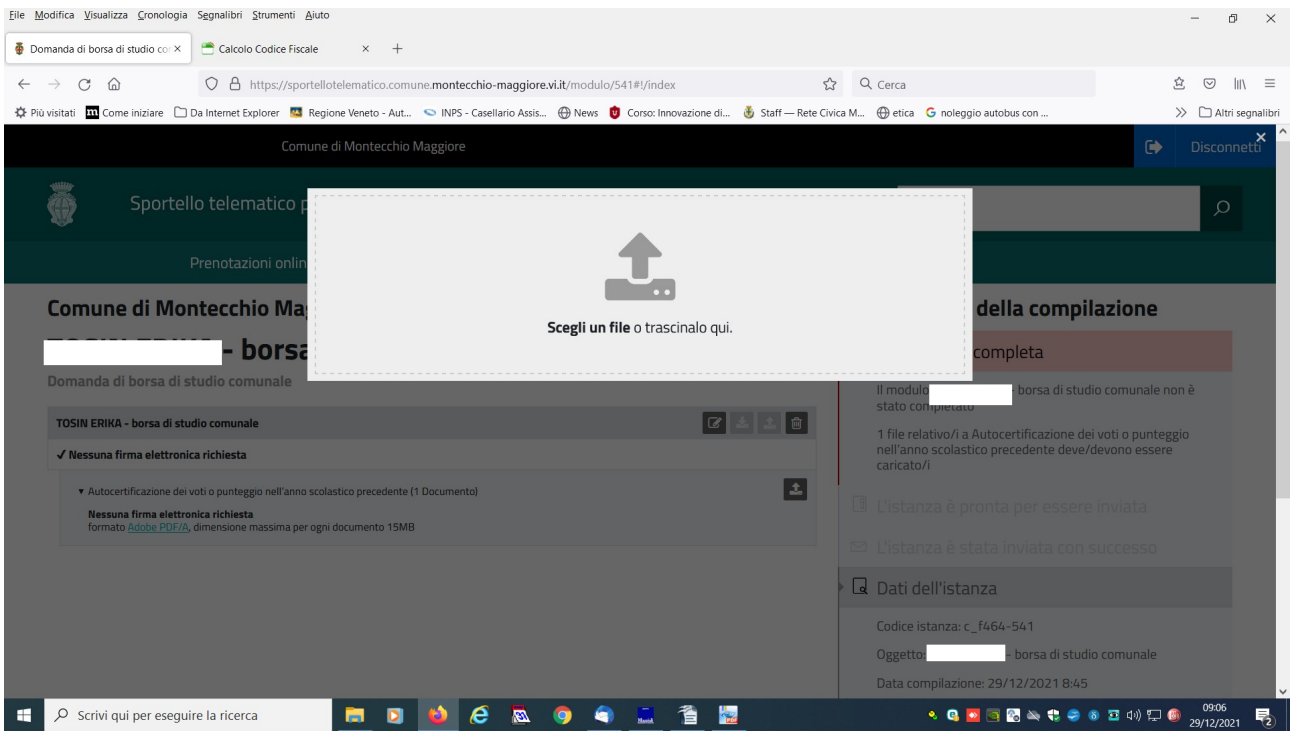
File Modifica Visualizza Cronologia Segnalibri Strumenti Aiuto

Domanda di borsa di studio co ×
Calcolo Codice Fiscale ×
+

https://sportellotelematico.comune.montecchio-maggiore.vi.it/modulo/541#!/index

Cerca

Più visitati
Come iniziare
Da Internet Explorer
Regione Veneto - Aut...
INPS - Casellario Assis...
News
Corso: Innovazione di...
Staff — Rete Civica M...
etica
noleggio autobus con ...
Altri segnalibri

Comune di Montecchio Maggiore
Disconnetti

Sportello telematico p

Prenotazioni onlin

Comune di Montecchio Ma

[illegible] - borsa

Domanda di borsa di studio comunale

Scegli un file o trascinalo qui.

della compilazione

completa

Il modulo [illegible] - borsa di studio comunale non è stato completato

1 file relativo/i a Autocertificazione dei voti o punteggio nell'anno scolastico precedente deve/devono essere caricato/i

TOSIN ERIKA - borsa di studio comunale

✓ Nessuna firma elettronica richiesta

▾ Autocertificazione dei voti o punteggio nell'anno scolastico precedente (1 Documento)

Nessuna firma elettronica richiesta
formato Adobe PDF/A, dimensione massima per ogni documento 15MB

L'istanza è pronta per essere inviata

L'istanza è stata inviata con successo

Dati dell'istanza

Codice istanza: c_f464-541

Oggetto: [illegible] - borsa di studio comunale

Data compilazione: 29/12/2021 8:45

Scrivi qui per eseguire la ricerca

09:06
29/12/2021